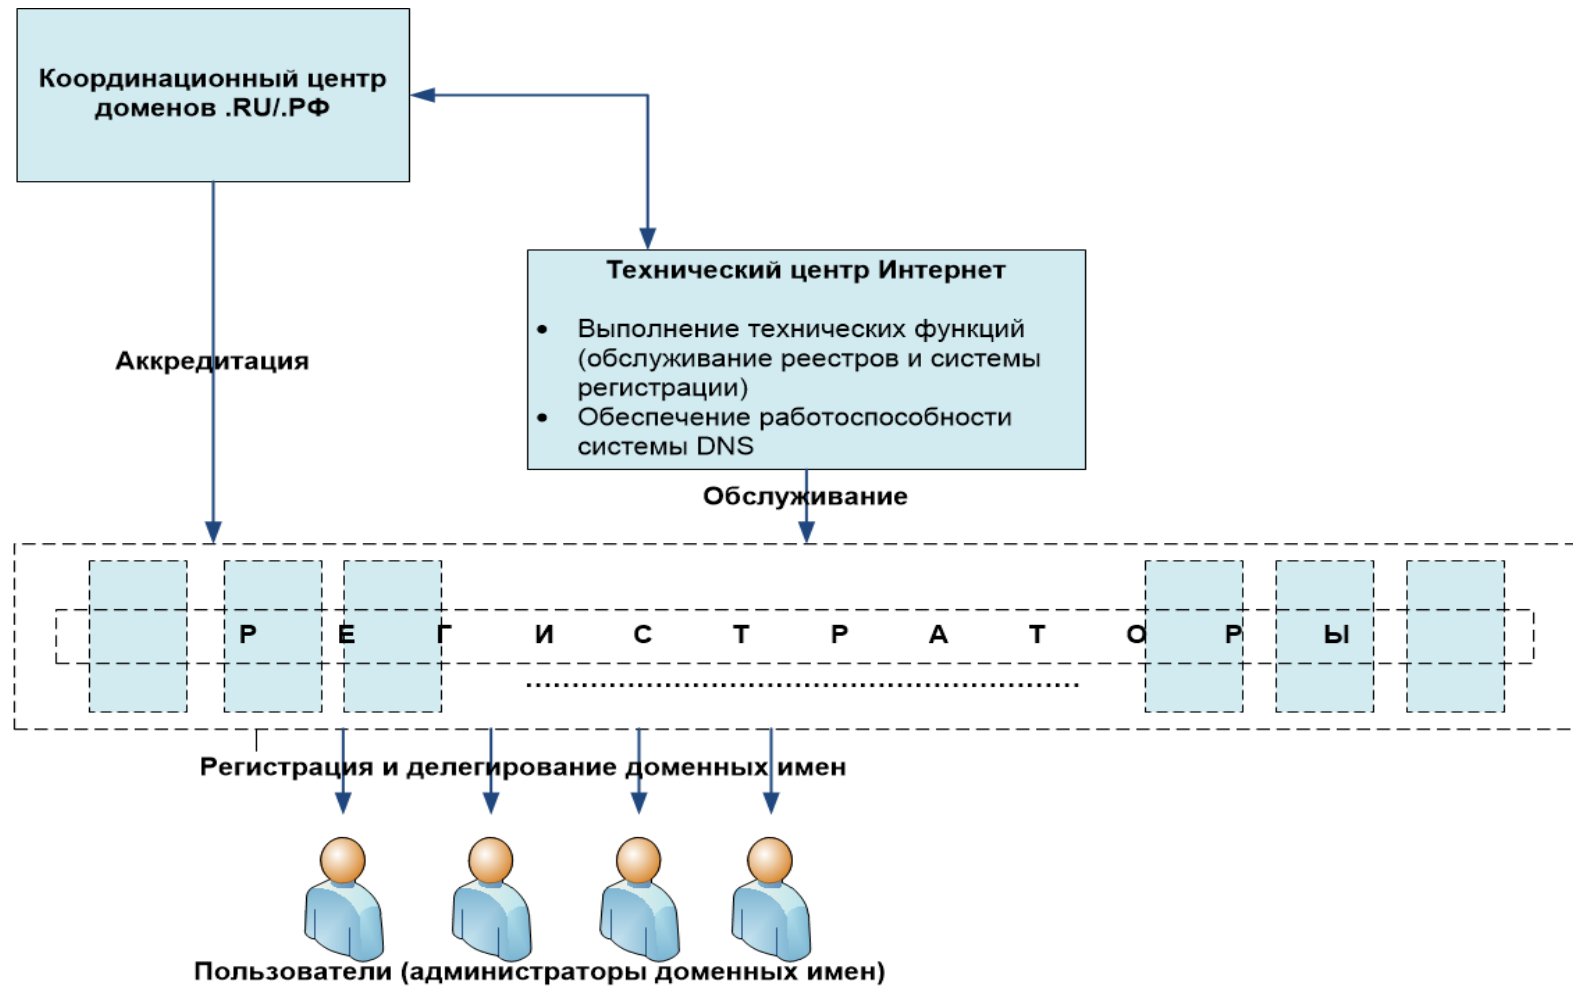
Координационный центр доменов .RU/.РФ

Технический центр Интернет

- Выполнение технических функций (обслуживание реестров и системы регистрации)
- Обеспечение работоспособности системы DNS

Аккредитация

Обслуживание

Р Е Г И С Т Р А Т О Р Ы

....................................................................

Регистрация и делегирование доменных имен

Пользователи (администраторы доменных имен)